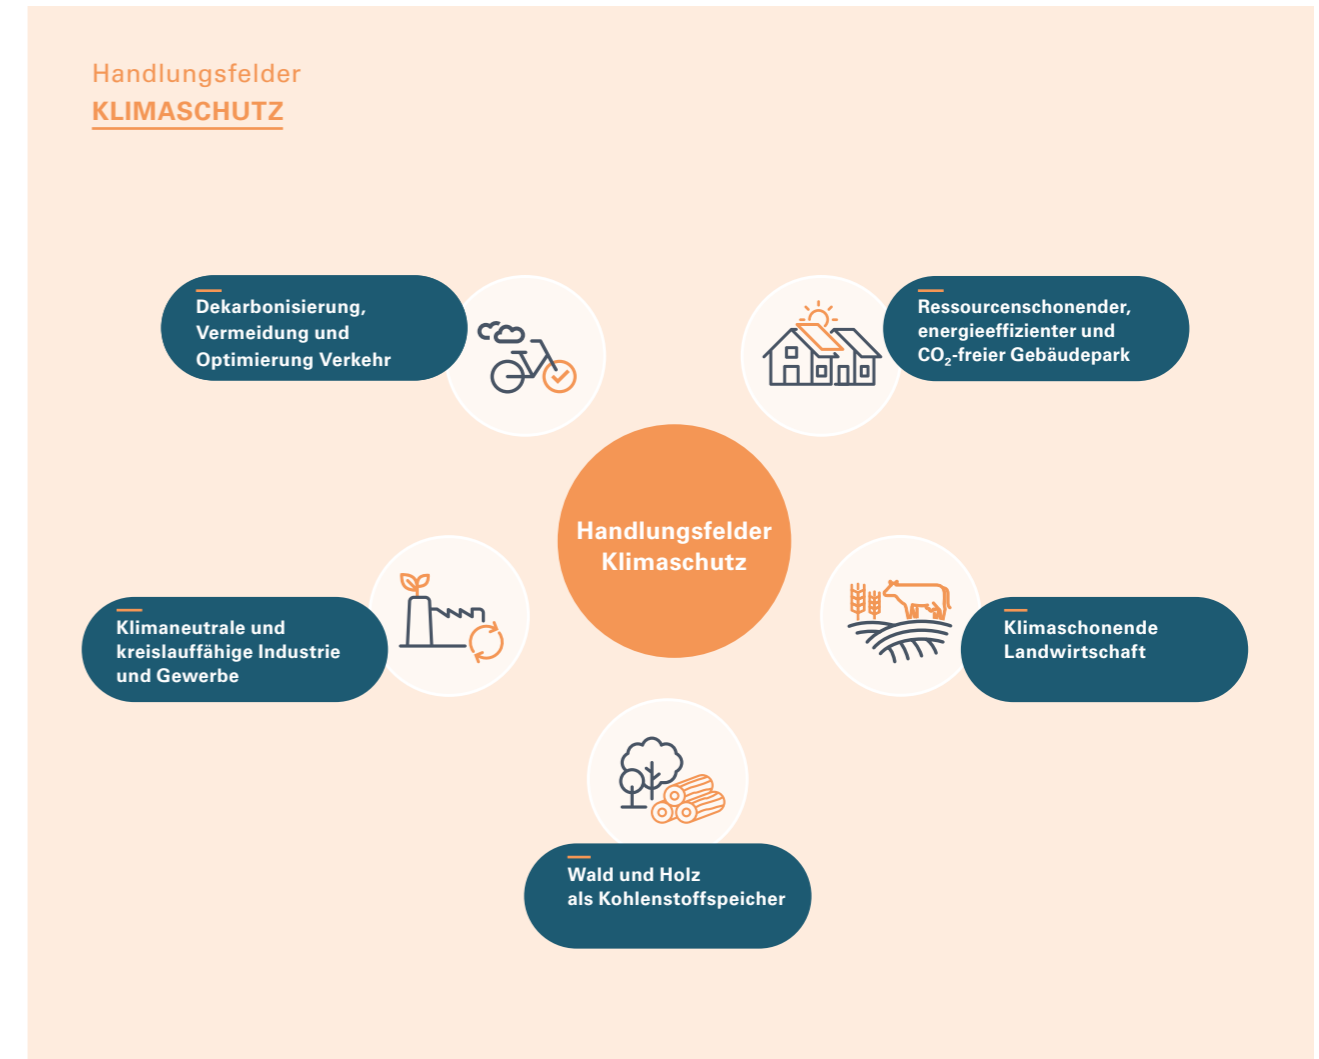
Handlungsfelder
KLIMASCHUTZ

Dekarbonisierung, Vermeidung und Optimierung Verkehr

Ressourcenschonender, energieeffizienter und $CO_2$-freier Gebäudepark

Handlungsfelder Klimaschutz

Klimaneutrale und kreislauffähige Industrie und Gewerbe

Klimaschonende Landwirtschaft

Wald und Holz als Kohlenstoffspeicher